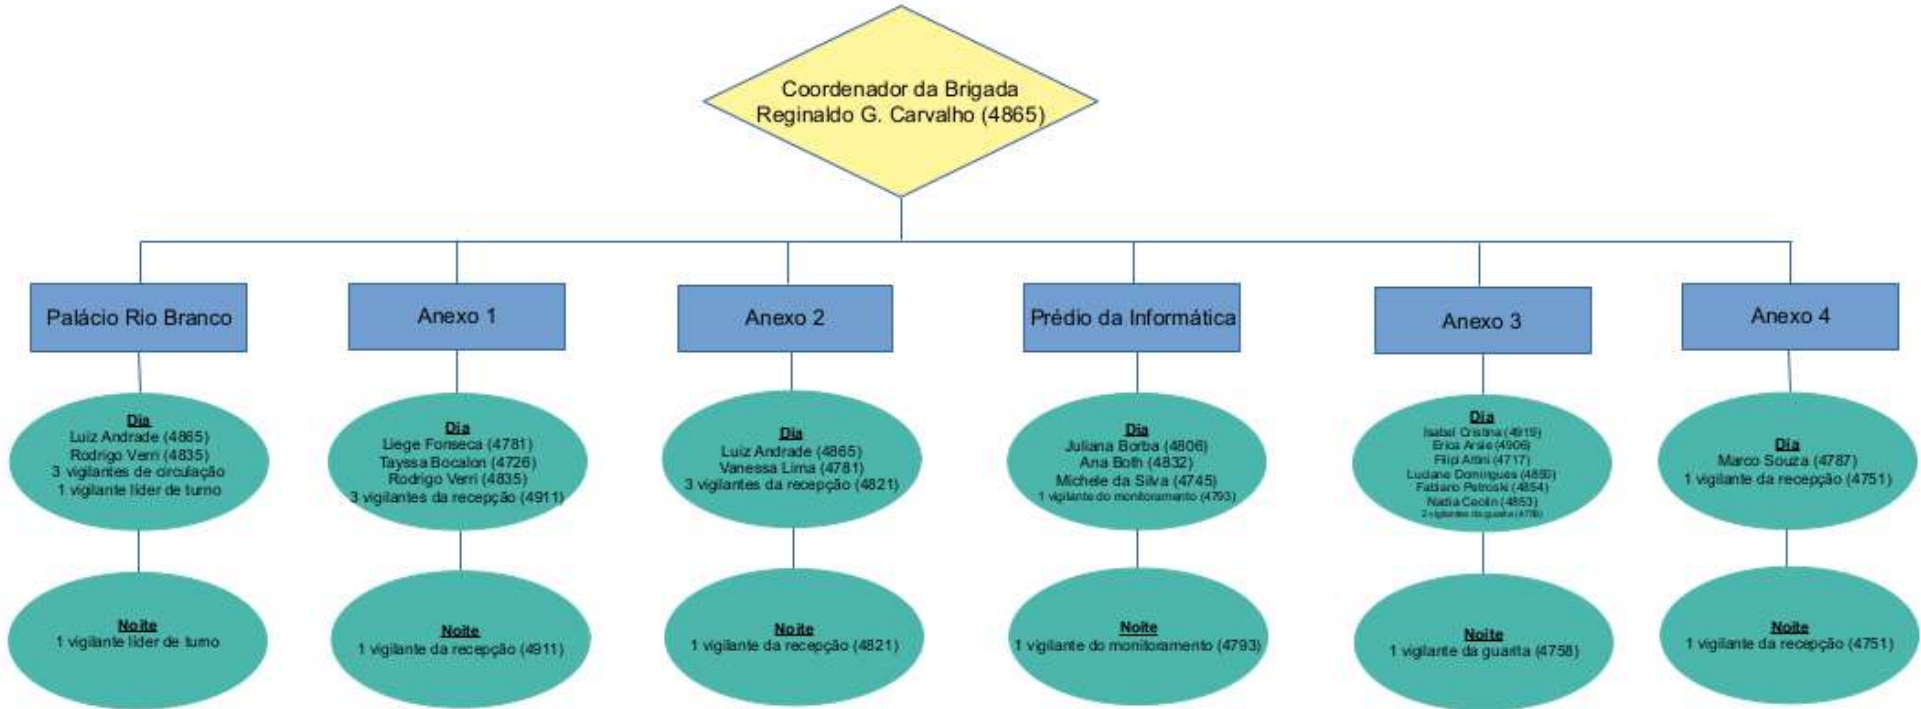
Coordenador da Brigada
Reginaldo G. Carvalho (4865)

Palácio Rio Branco

Dia
Luiz Andrade (4865)
Rodrigo Verri (4835)
3 vigilantes de circulação
1 vigilante líder de turno

Noite
1 vigilante líder de turno

Anexo 1

Dia
Liege Fonseca (4781)
Tayssa Bocalon (4726)
Rodrigo Verri (4835)
3 vigilantes da recepção (4911)

Noite
1 vigilante da recepção (4911)

Anexo 2

Dia
Luiz Andrade (4865)
Vanessa Lima (4781)
3 vigilantes da recepção (4821)

Noite
1 vigilante da recepção (4821)

Prédio da Informática

Dia
Juliana Borba (4806)
Ana Both (4832)
Michele da Silva (4745)
1 vigilante do monitoramento (4793)

Noite
1 vigilante do monitoramento (4793)

Anexo 3

Dia
Isabel Cristina (4919)
Erica Arsie (4906)
Filip Attini (4717)
Luciane Domingues (4880)
Fabiano Petroski (4854)
Nadia Ceolin (4853)
2 vigilantes da guarita (4758)

Noite
1 vigilante da guarita (4758)

Anexo 4

Dia
Marco Souza (4787)
1 vigilante da recepção (4751)

Noite
1 vigilante da recepção (4751)